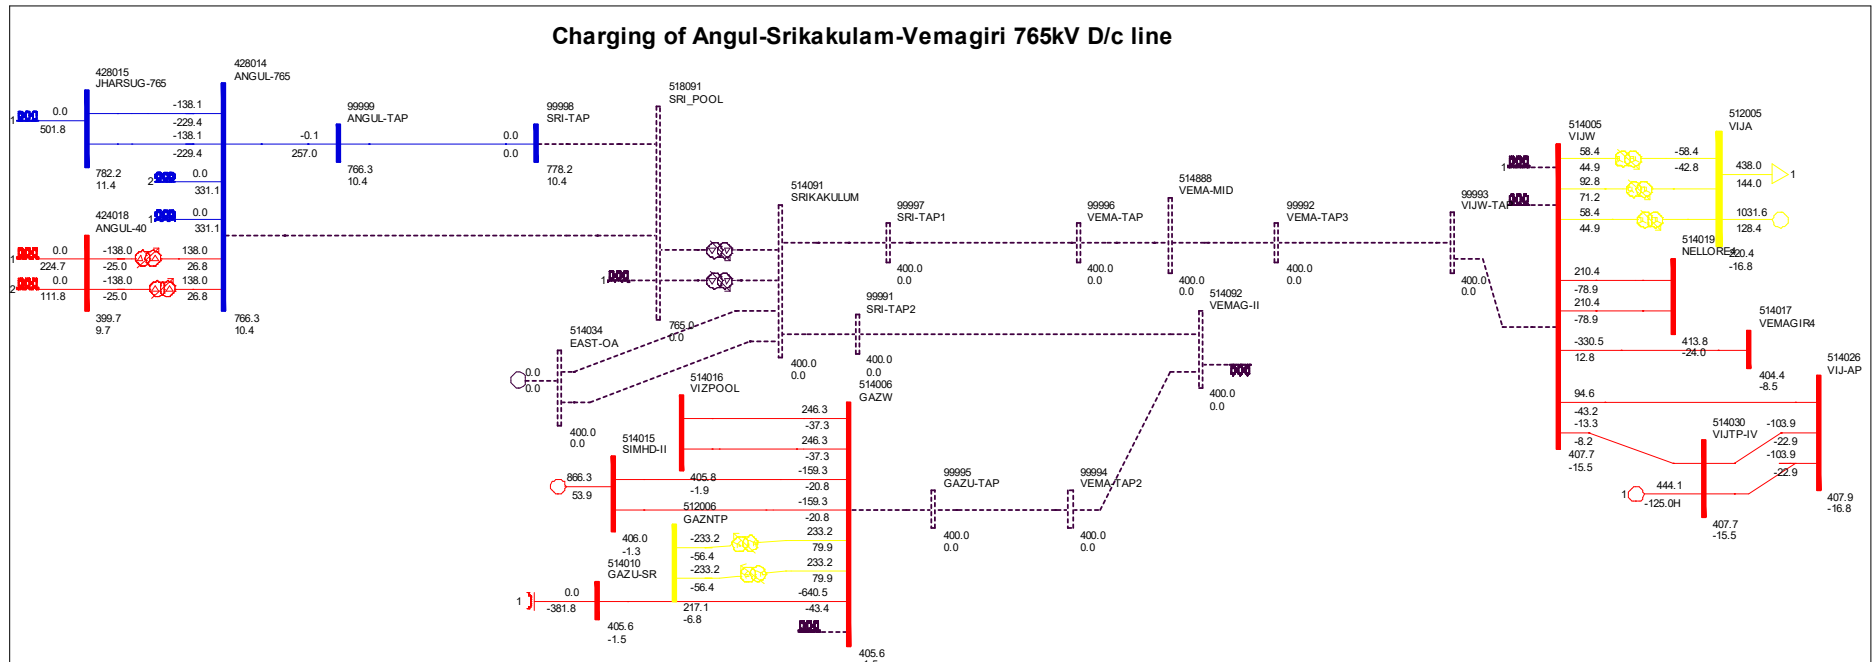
Charging of Angul-Srikakulam-Vemagiri 765kV D/c line

428015
JHARSUG-765
1
0.0
501.8
-138.1
-229.4
-138.1
-229.4
782.2
11.4
428014
ANGUL-765
2
0.0
331.1
1
0.0
331.1
-0.1
257.0
99999
ANGUL-TAP
766.3
10.4
99998
SRI-TAP
0.0
0.0
778.2
10.4
518091
SRI_POOL
424018
ANGUL-40
1
0.0
224.7
2
0.0
111.8
-138.0
-25.0
-138.0
-25.0
138.0
26.8
138.0
26.8
399.7
9.7
766.3
10.4
1
765.0
0.0
514091
SRIKAKULUM
400.0
0.0
99997
SRI-TAP1
400.0
0.0
99996
VEMA-TAP
400.0
0.0
514888
VEMA-MID
400.0
0.0
99992
VEMA-TAP3
400.0
0.0
99993
VIJW-TAP
400.0
0.0
514034
EAST-OA
0.0
0.0
400.0
0.0
99991
SRI-TAP2
400.0
0.0
514092
VEMAG-II
400.0
0.0
514016
VIZPOOL
514006
GAZW
246.3
-37.3
246.3
-37.3
-159.3
-20.8
-159.3
-20.8
233.2
79.9
233.2
79.9
-640.5
-43.4
405.6
-1.5
514015
SIMHD-II
866.3
53.9
405.8
-1.9
406.0
-1.3
512006
GAZNTP
-233.2
-56.4
-233.2
-56.4
217.1
-6.8
514010
GAZU-SR
1
0.0
-381.8
405.6
-1.5
99995
GAZU-TAP
400.0
0.0
99994
VEMA-TAP2
400.0
0.0
514005
VIJW
1
58.4
44.9
92.8
71.2
58.4
44.9
-58.4
-42.8
512005
VIJA
438.0
144.0
1
1031.6
128.4
514019
NELLORE4
-20.4
-16.8
210.4
-78.9
210.4
-78.9
514017
VEMAGIR4
-330.5
12.8
413.8
-24.0
404.4
-8.5
514026
VIJ-AP
94.6
-43.2
-13.3
-8.2
407.7
-15.5
514030
VIJTP-IV
-103.9
-22.9
-103.9
-22.9
1
444.1
-125.0H
407.7
-15.5
407.9
-16.8